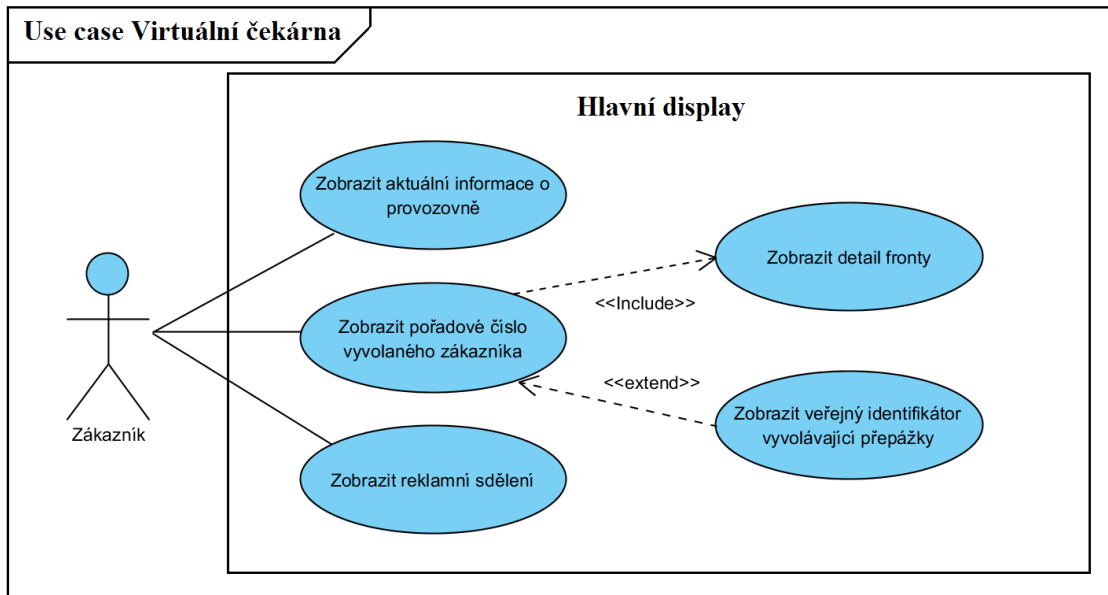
Use case Virtuální čekárna

Hlavní display

Zobrazit aktuální informace o provozovně

Zobrazit detail fronty

<<Include>>

Zobrazit pořadové číslo vyvolaného zákazníka

<<extend>>

Zobrazit veřejný identifikátor vyvolávající přepážky

Zákazník

Zobrazit reklamní sdělení